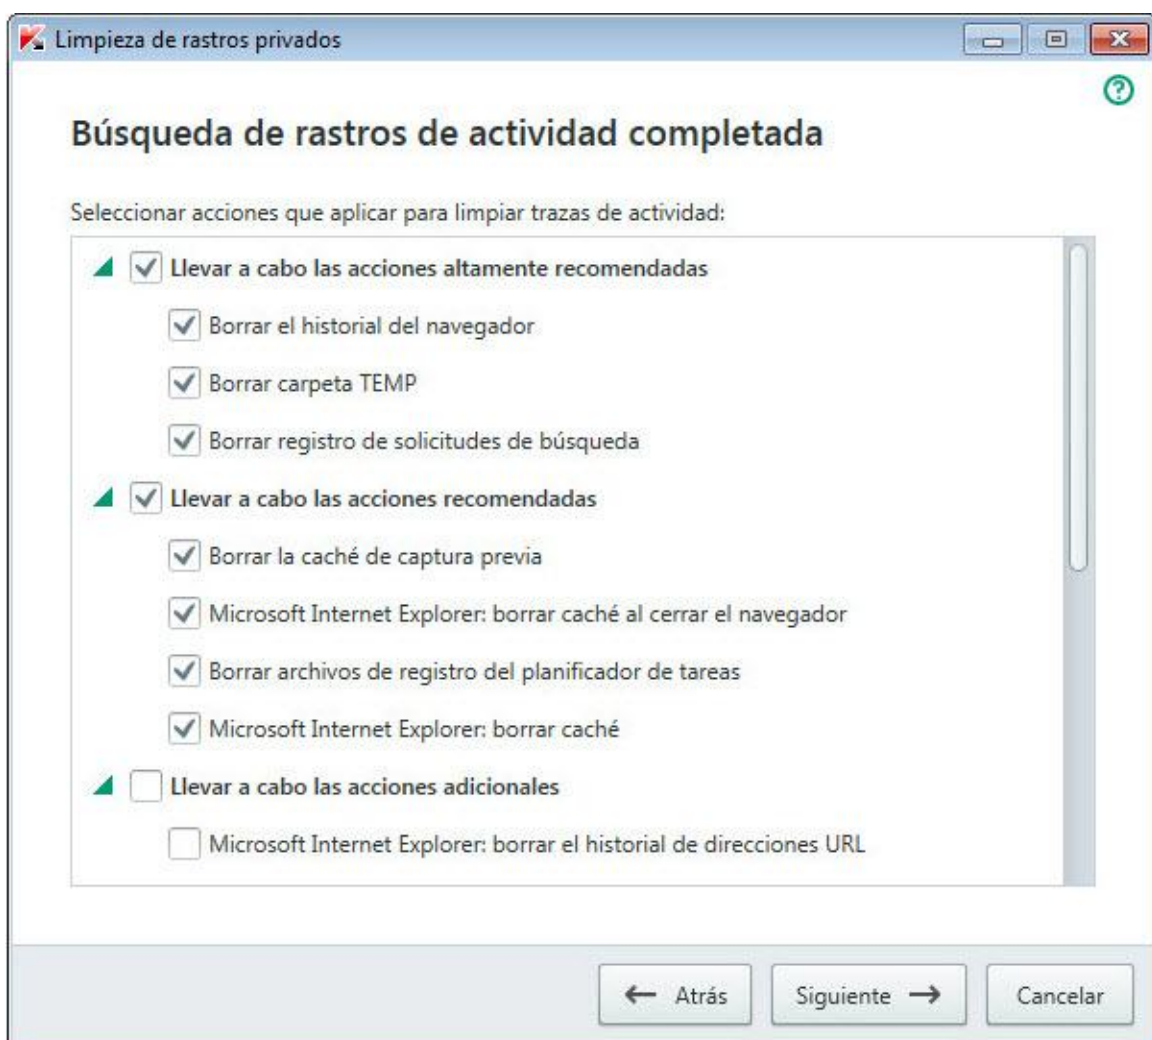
Limpieza de rastros privados

Búsqueda de rastros de actividad completada

Seleccionar acciones que aplicar para limpiar trazas de actividad:

Llevar a cabo las acciones altamente recomendadas

Borrar el historial del navegador

Borrar carpeta TEMP

Borrar registro de solicitudes de búsqueda

Llevar a cabo las acciones recomendadas

Borrar la caché de captura previa

Microsoft Internet Explorer: borrar caché al cerrar el navegador

Borrar archivos de registro del planificador de tareas

Microsoft Internet Explorer: borrar caché

Llevar a cabo las acciones adicionales

Microsoft Internet Explorer: borrar el historial de direcciones URL

← Atrás

Siguiente →

Cancelar